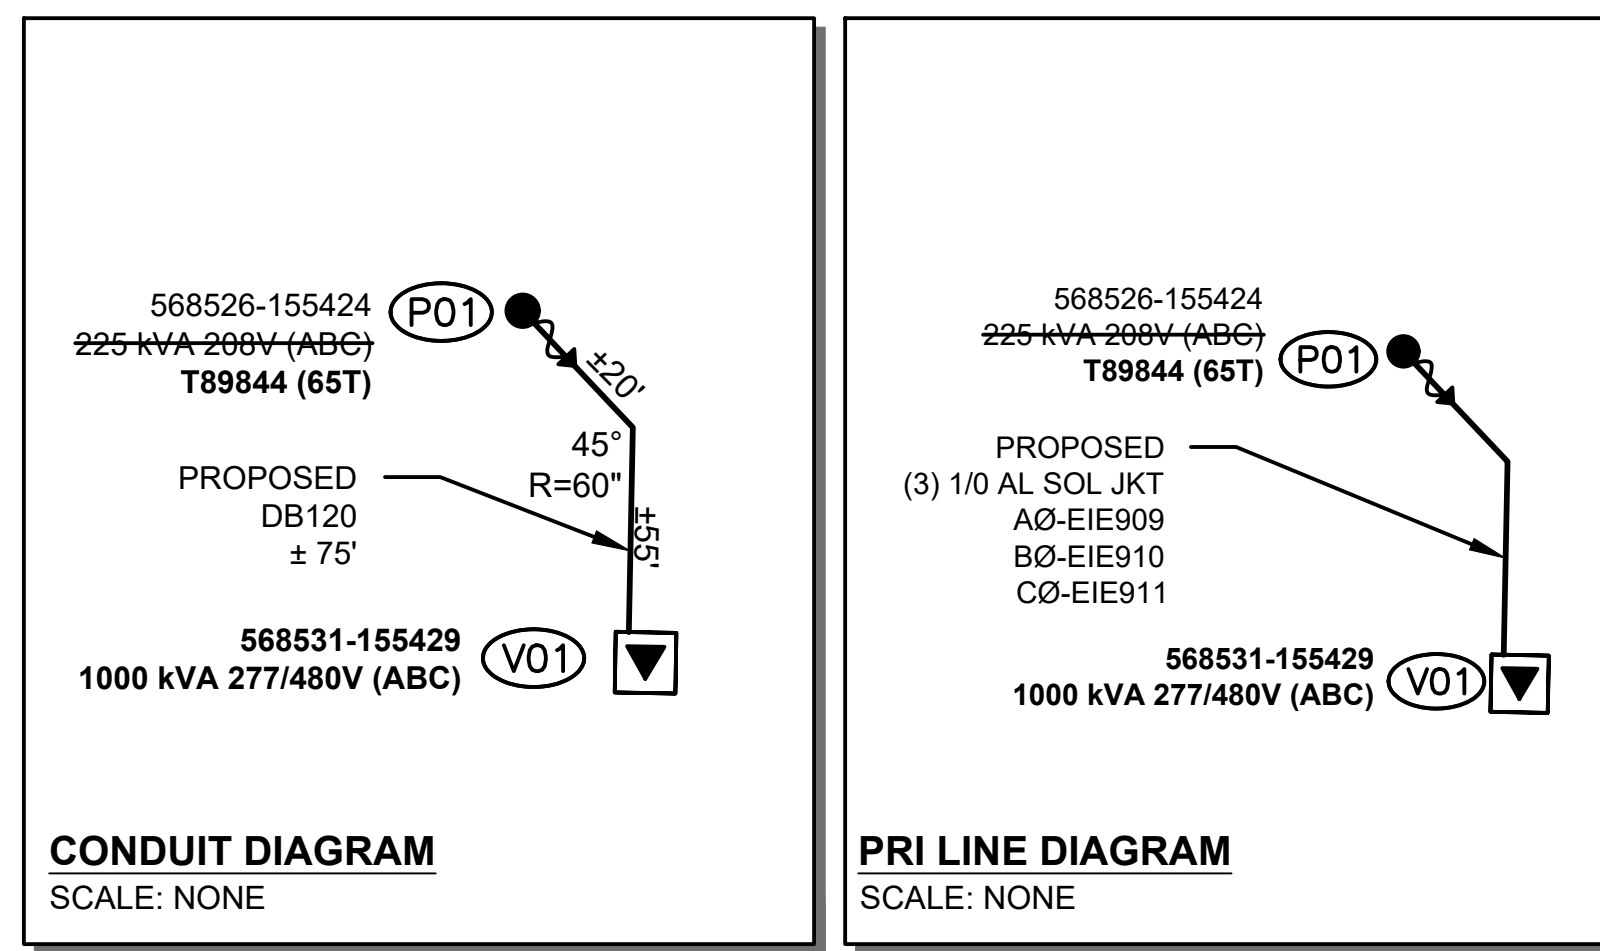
568526-155424
~~225 kVA 208V (ABC)~~
**T89844 (65T)**

P01

±20'

45°
R=60"

PROPOSED
DB120
± 75'

±55'

**568531-155429**
**1000 kVA 277/480V (ABC)**

V01

**CONDUIT DIAGRAM**
SCALE: NONE

568526-155424
~~225 kVA 208V (ABC)~~
**T89844 (65T)**

P01

PROPOSED
(3) 1/0 AL SOL JKT
AØ-EIE909
BØ-EIE910
CØ-EIE911

**568531-155429**
**1000 kVA 277/480V (ABC)**

V01

**PRI LINE DIAGRAM**
SCALE: NONE